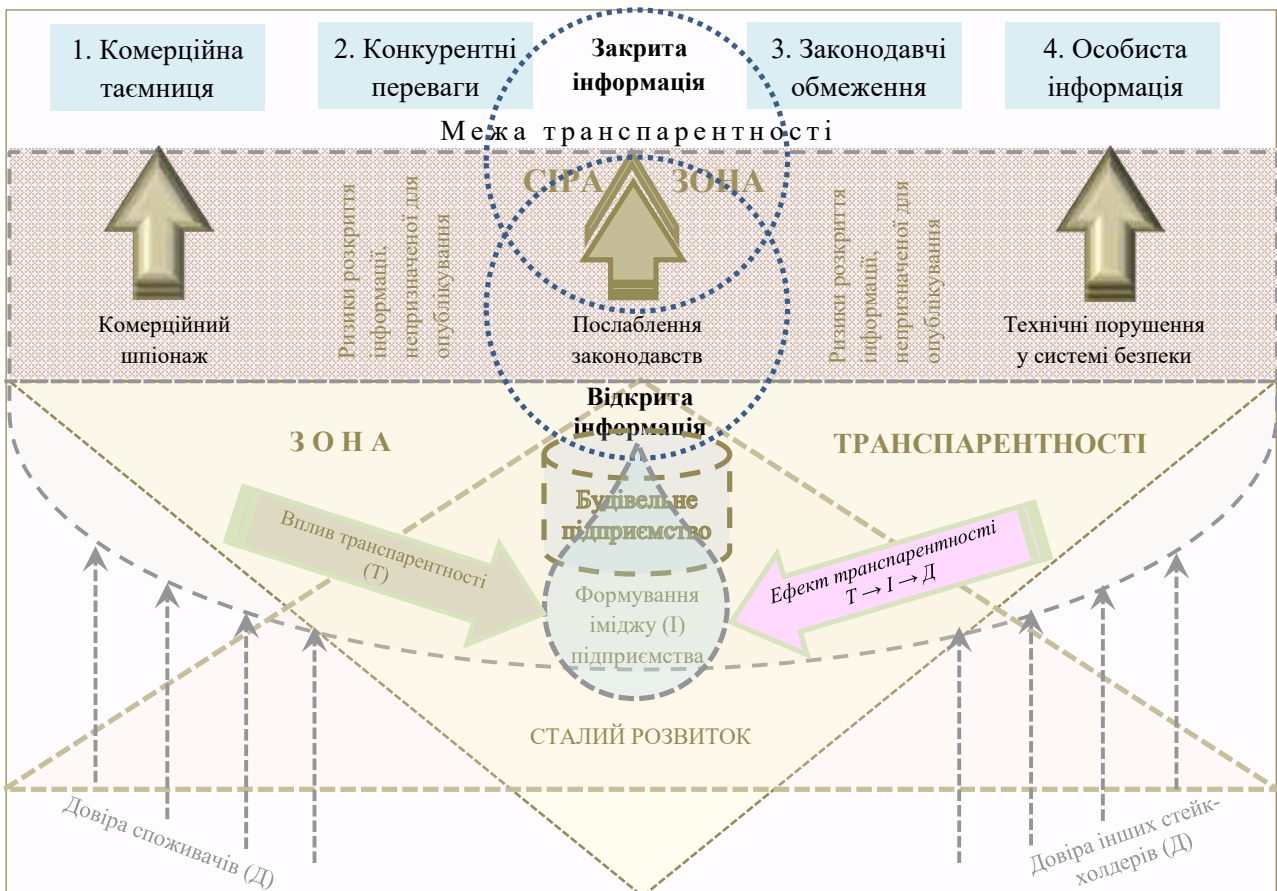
1. Комерційна таємниця

2. Конкурентні переваги

Закрита інформація

3. Законодавчі обмеження

4. Особиста інформація

Межа транспарентності

СІРА ЗОНА

Ризики розкриття інформації, непризначеної для опублікування

Ризики розкриття інформації, непризначеної для опублікування

Комерційний шпіонаж

Послаблення законодавств

Технічні порушення у системі безпеки

Відкрита інформація

З О Н А

ТРАНСПАРЕНТНОСТІ

Будівельне підприємство

Вплив транспарентності (Т)

Ефект транспарентності
Т → І → Д

Формування іміджу (І) підприємства

СТАЛИЙ РОЗВИТОК

Довіра споживачів (Д)

Довіра інших стейкхолдерів (Д)